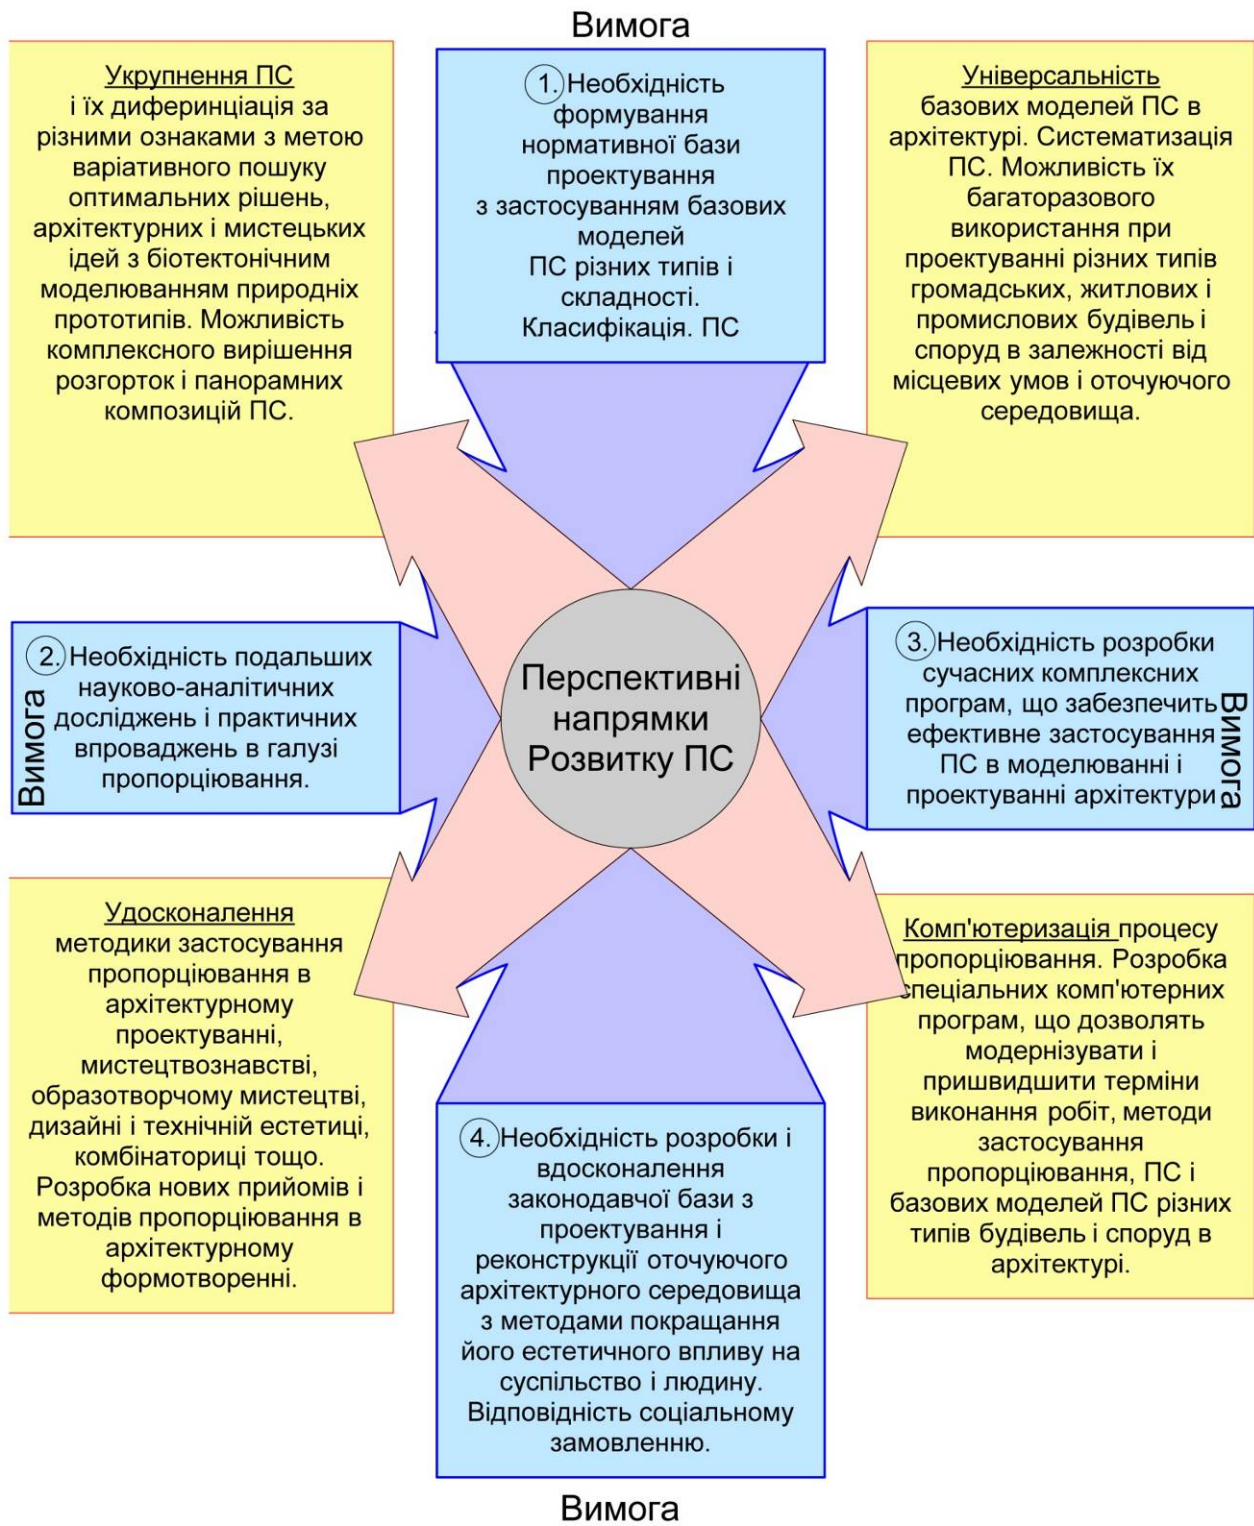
Вимога

Укрупнення ПС і їх диферинціація за різними ознаками з метою варіативного пошуку оптимальних рішень, архітектурних і мистецьких ідей з біотектонічним моделюванням природніх прототипів. Можливість комплексного вирішення розгорток і панорамних композицій ПС.

1. Необхідність формування нормативної бази проектування з застосуванням базових моделей ПС різних типів і складності. Класифікація. ПС

Універсальність базових моделей ПС в архітектурі. Систематизація ПС. Можливість їх багаторазового використання при проектуванні різних типів громадських, житлових і промислових будівель і споруд в залежності від місцевих умов і оточуючого середовища.

Вимога

2. Необхідність подальших науково-аналітичних досліджень і практичних впроваджень в галузі пропорціювання.

Перспективні напрямки Розвитку ПС

3. Необхідність розробки сучасних комплексних програм, що забезпечить ефективне застосування ПС в моделюванні і проектуванні архітектури

Вимога

Удосконалення методики застосування пропорціювання в архітектурному проектуванні, мистецтвознавстві, образотворчому мистецтві, дизайні і технічній естетиці, комбінаториці тощо. Розробка нових прийомів і методів пропорціювання в архітектурному формотворенні.

4. Необхідність розробки і вдосконалення законодавчої бази з проектування і реконструкції оточуючого архітектурного середовища з методами покращання його естетичного впливу на суспільство і людину. Відповідність соціальному замовленню.

Комп'ютеризація процесу пропорціювання. Розробка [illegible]спеціальних комп'ютерних програм, що дозволять модернізувати і пришвидшити терміни виконання робіт, методи застосування пропорціювання, ПС і базових моделей ПС різних типів будівель і споруд в архітектурі.

Вимога